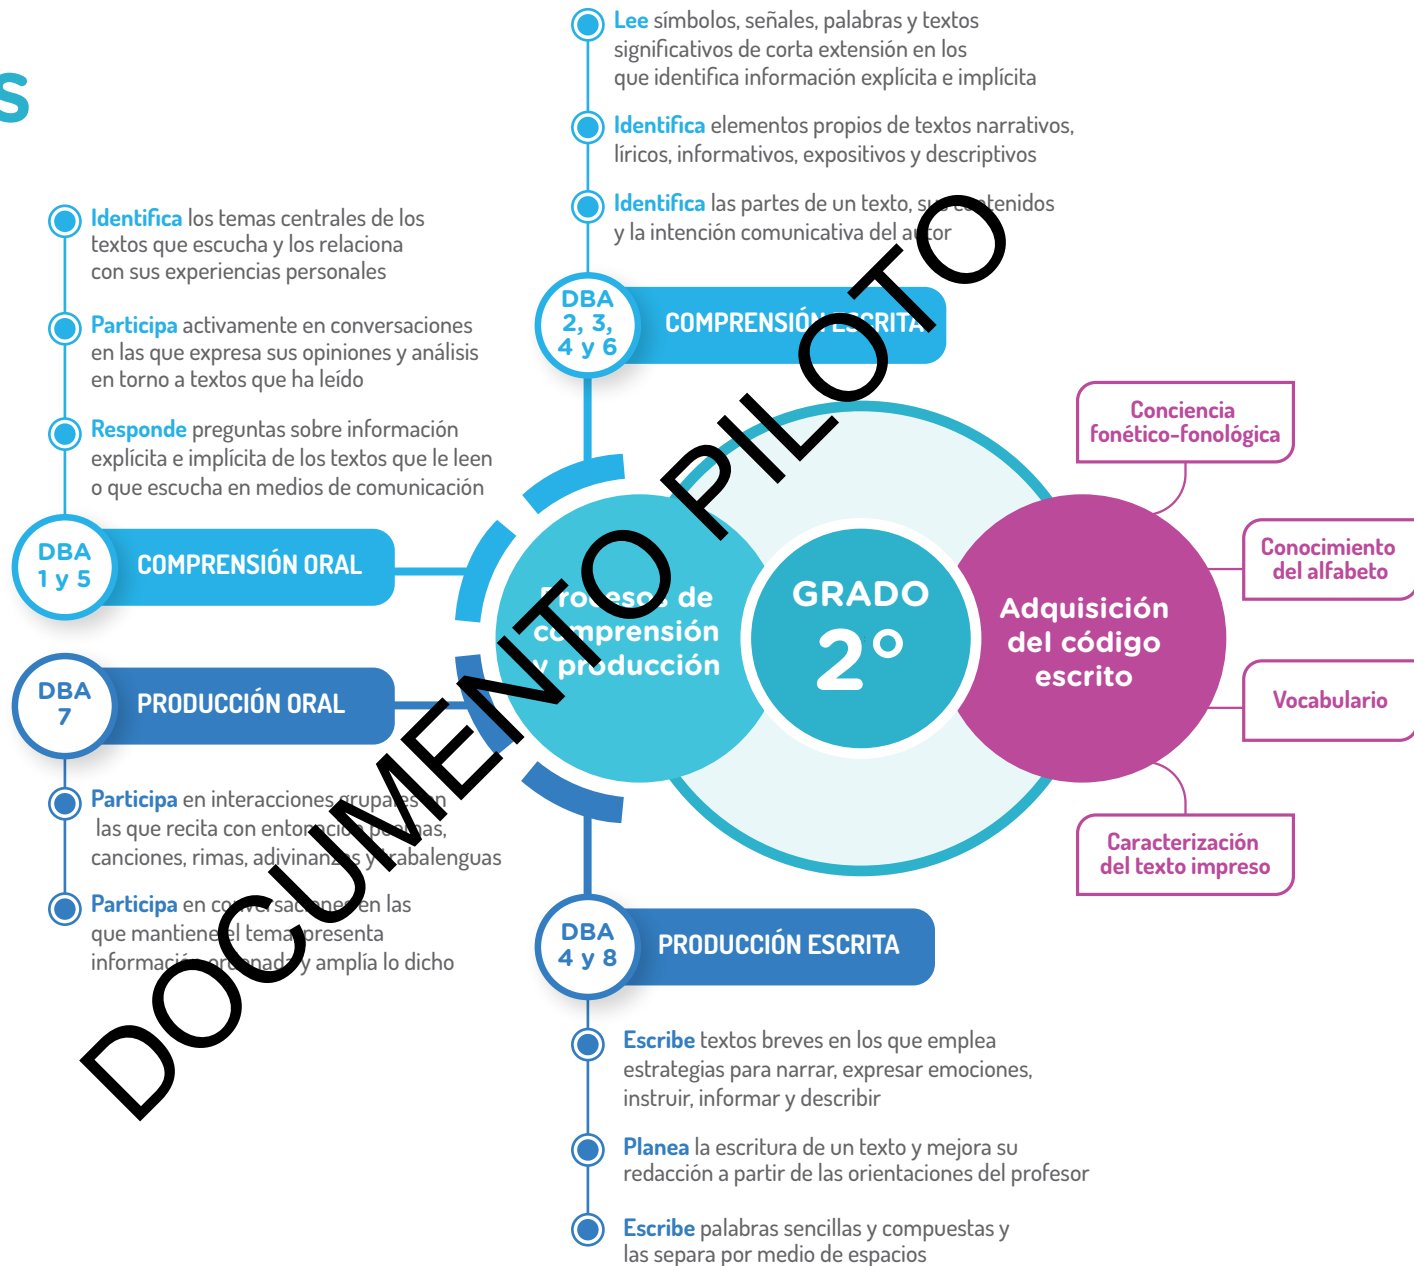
s

Lee símbolos, señales, palabras y textos significativos de corta extensión en los que identifica información explícita e implícita

Identifica elementos propios de textos narrativos, líricos, informativos, expositivos y descriptivos

Identifica las partes de un texto, sus contenidos y la intención comunicativa del autor

DBA 2, 3, 4 y 6

COMPRENSIÓN ESCRITA

Identifica los temas centrales de los textos que escucha y los relaciona con sus experiencias personales

Participa activamente en conversaciones en las que expresa sus opiniones y análisis en torno a textos que ha leído

Responde preguntas sobre información explícita e implícita de los textos que le leen o que escucha en medios de comunicación

DBA 1 y 5

COMPRENSIÓN ORAL

DBA 7

PRODUCCIÓN ORAL

Participa en interacciones grupales en las que recita con entonación poemas, canciones, rimas, adivinanzas y trabalenguas

Participa en conversaciones en las que mantiene el tema, presenta información ordenada y amplía lo dicho

Proceso de comprensión y producción

GRADO 2°

Adquisición del código escrito

Conciencia fonético-fonológica

Conocimiento del alfabeto

Vocabulario

Caracterización del texto impreso

DBA 4 y 8

PRODUCCIÓN ESCRITA

Escribe textos breves en los que emplea estrategias para narrar, expresar emociones, instruir, informar y describir

Planea la escritura de un texto y mejora su redacción a partir de las orientaciones del profesor

Escribe palabras sencillas y compuestas y las separa por medio de espacios

DOCUMENTO PILOTO